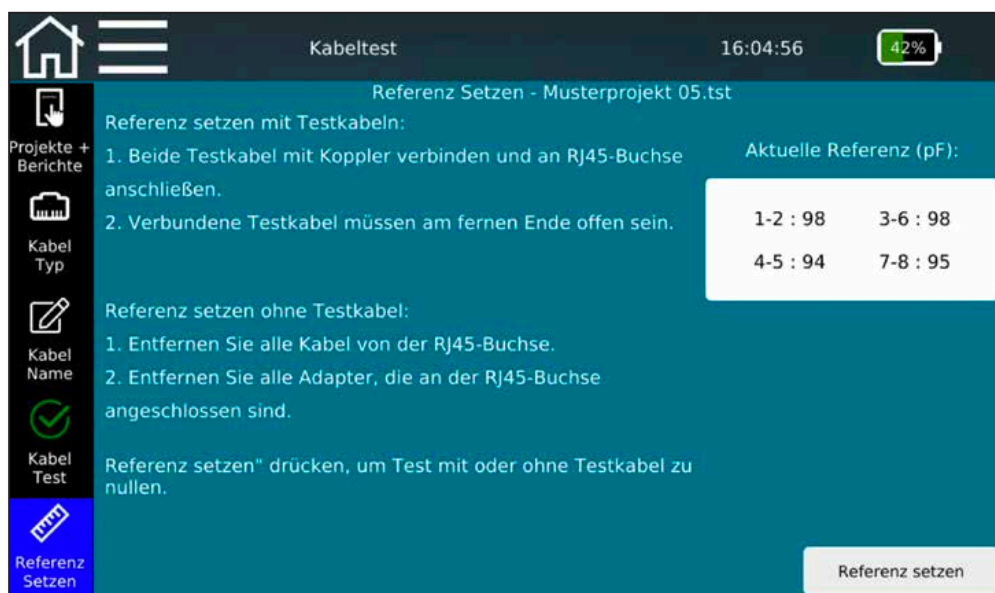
Kabeltest

16:04:56

42%

Projekte + Berichte

Kabel Typ

Kabel Name

Kabel Test

Referenz Setzen

Referenz Setzen - Musterprojekt 05.tst

Referenz setzen mit Testkabeln:

1. Beide Testkabel mit Koppler verbinden und an RJ45-Buchse anschließen.

2. Verbundene Testkabel müssen am fernen Ende offen sein.

Aktuelle Referenz (pF):

| 1-2 : 98 | 3-6 : 98 |
|---|---|
| 4-5 : 94 | 7-8 : 95 |

Referenz setzen ohne Testkabel:

1. Entfernen Sie alle Kabel von der RJ45-Buchse.

2. Entfernen Sie alle Adapter, die an der RJ45-Buchse angeschlossen sind.

Referenz setzen" drücken, um Test mit oder ohne Testkabel zu nullen.

Referenz setzen